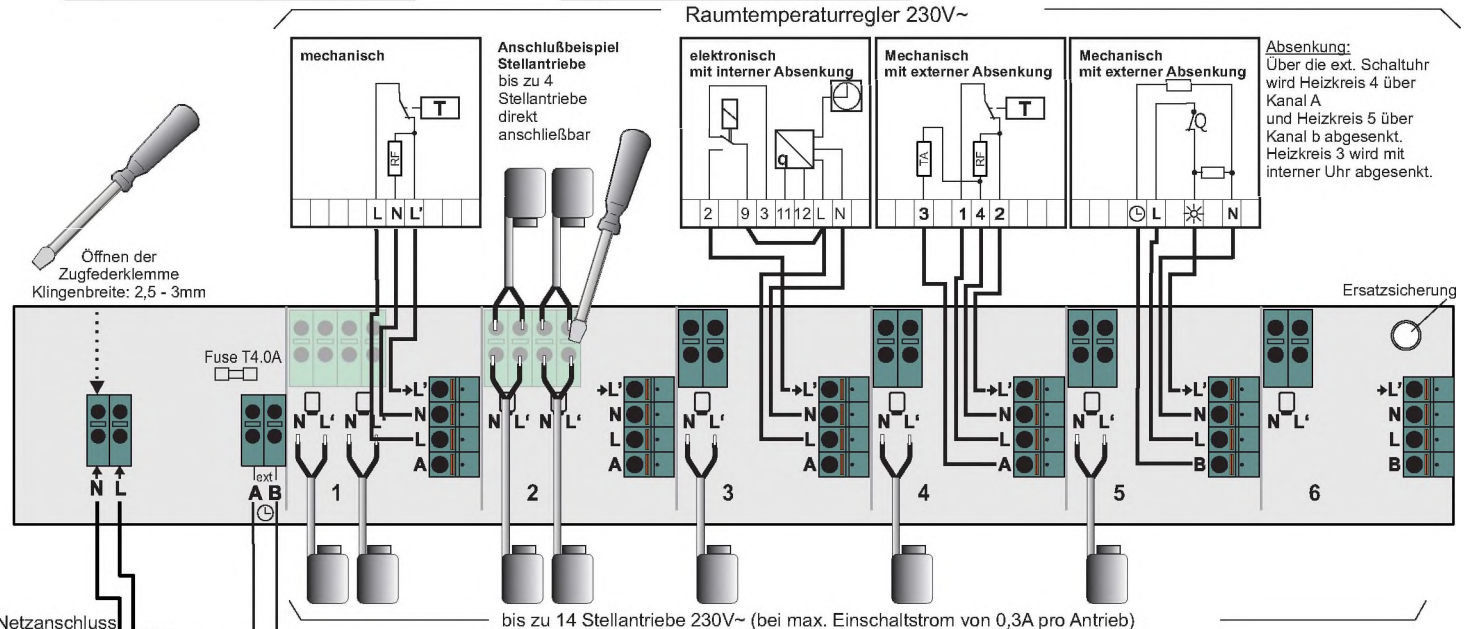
Raumtemperaturregler 230V~

mechanisch

T

RF

L N L'

Anschlußbeispiel Stellantriebe bis zu 4 Stellantriebe direkt anschließbar

elektronisch mit interner Absenkung

q

2 9 3 11 12 L N

Mechanisch mit externer Absenkung

T

TA

RF

3 1 4 2

Mechanisch mit externer Absenkung

L N

Absenkung:
Über die ext. Schaltuhr wird Heizkreis 4 über Kanal A
und Heizkreis 5 über Kanal b abgesenkt.
Heizkreis 3 wird mit interner Uhr abgesenkt.

Öffnen der Zugfederklemme Klingenbreite: 2,5 - 3mm

Ersatzsicherung

Fuse T4.0A

N L

ext
A B

N L' N L'
L'
N
L
A
1

N L' N L'
2
L'
N
L
A

N L'
L'
N
L
A
3

N L'
L'
N
L
A
4

N L'
L'
N
L
B
5

N L'
6
L'
N
L
B

Netzanschluss

bis zu 14 Stellantriebe 230V~ (bei max. Einschaltstrom von 0,3A pro Antrieb)